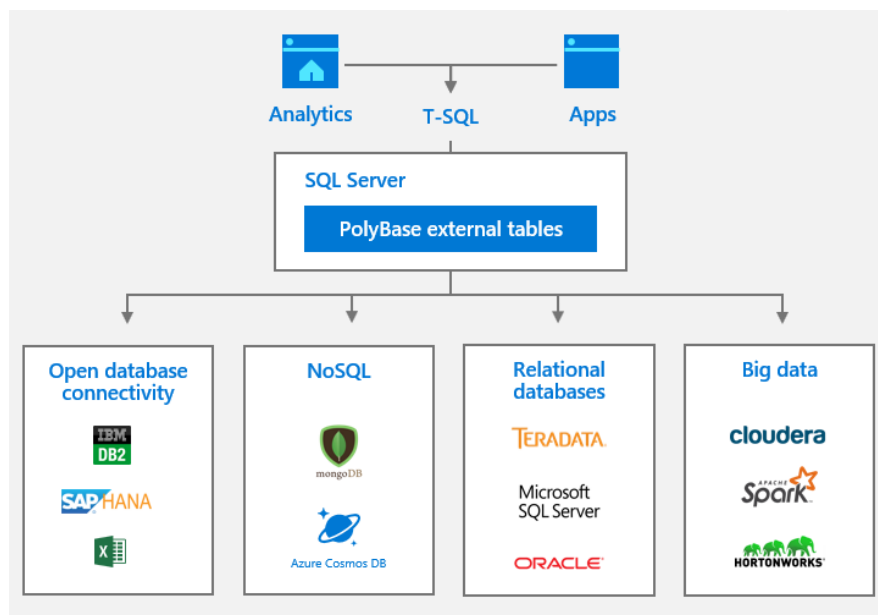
Analytics
T-SQL
Apps

SQL Server
PolyBase external tables

Open database connectivity
IBM
DB2
SAP HANA

NoSQL
mongoDB
Azure Cosmos DB

Relational databases
TERADATA.
Microsoft SQL Server
ORACLE

Big data
cloudera
APACHE Spark
HORTONWORKS